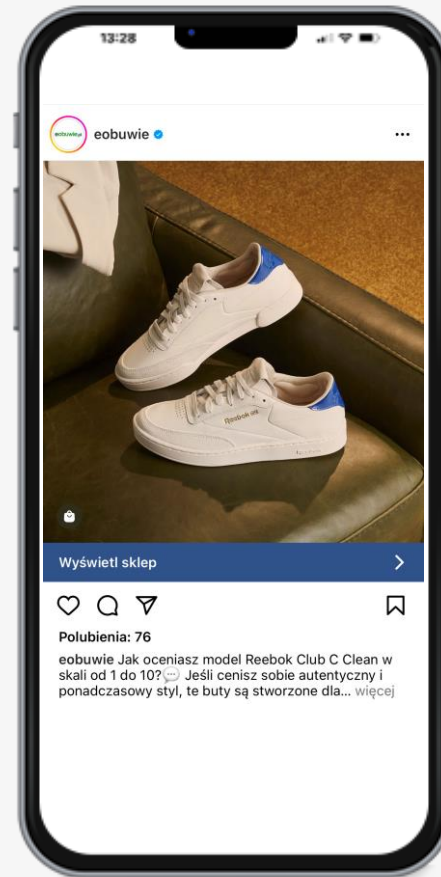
13:28

eobuwie

eobuwie

...

Reebok

Wyświetl sklep

Polubienia: 76

eobuwie Jak oceniasz model Reebok Club C Clean w skali od 1 do 10? 💬 Jeśli cenisz sobie autentyczny i ponadczasowy styl, te buty są stworzone dla... więcej